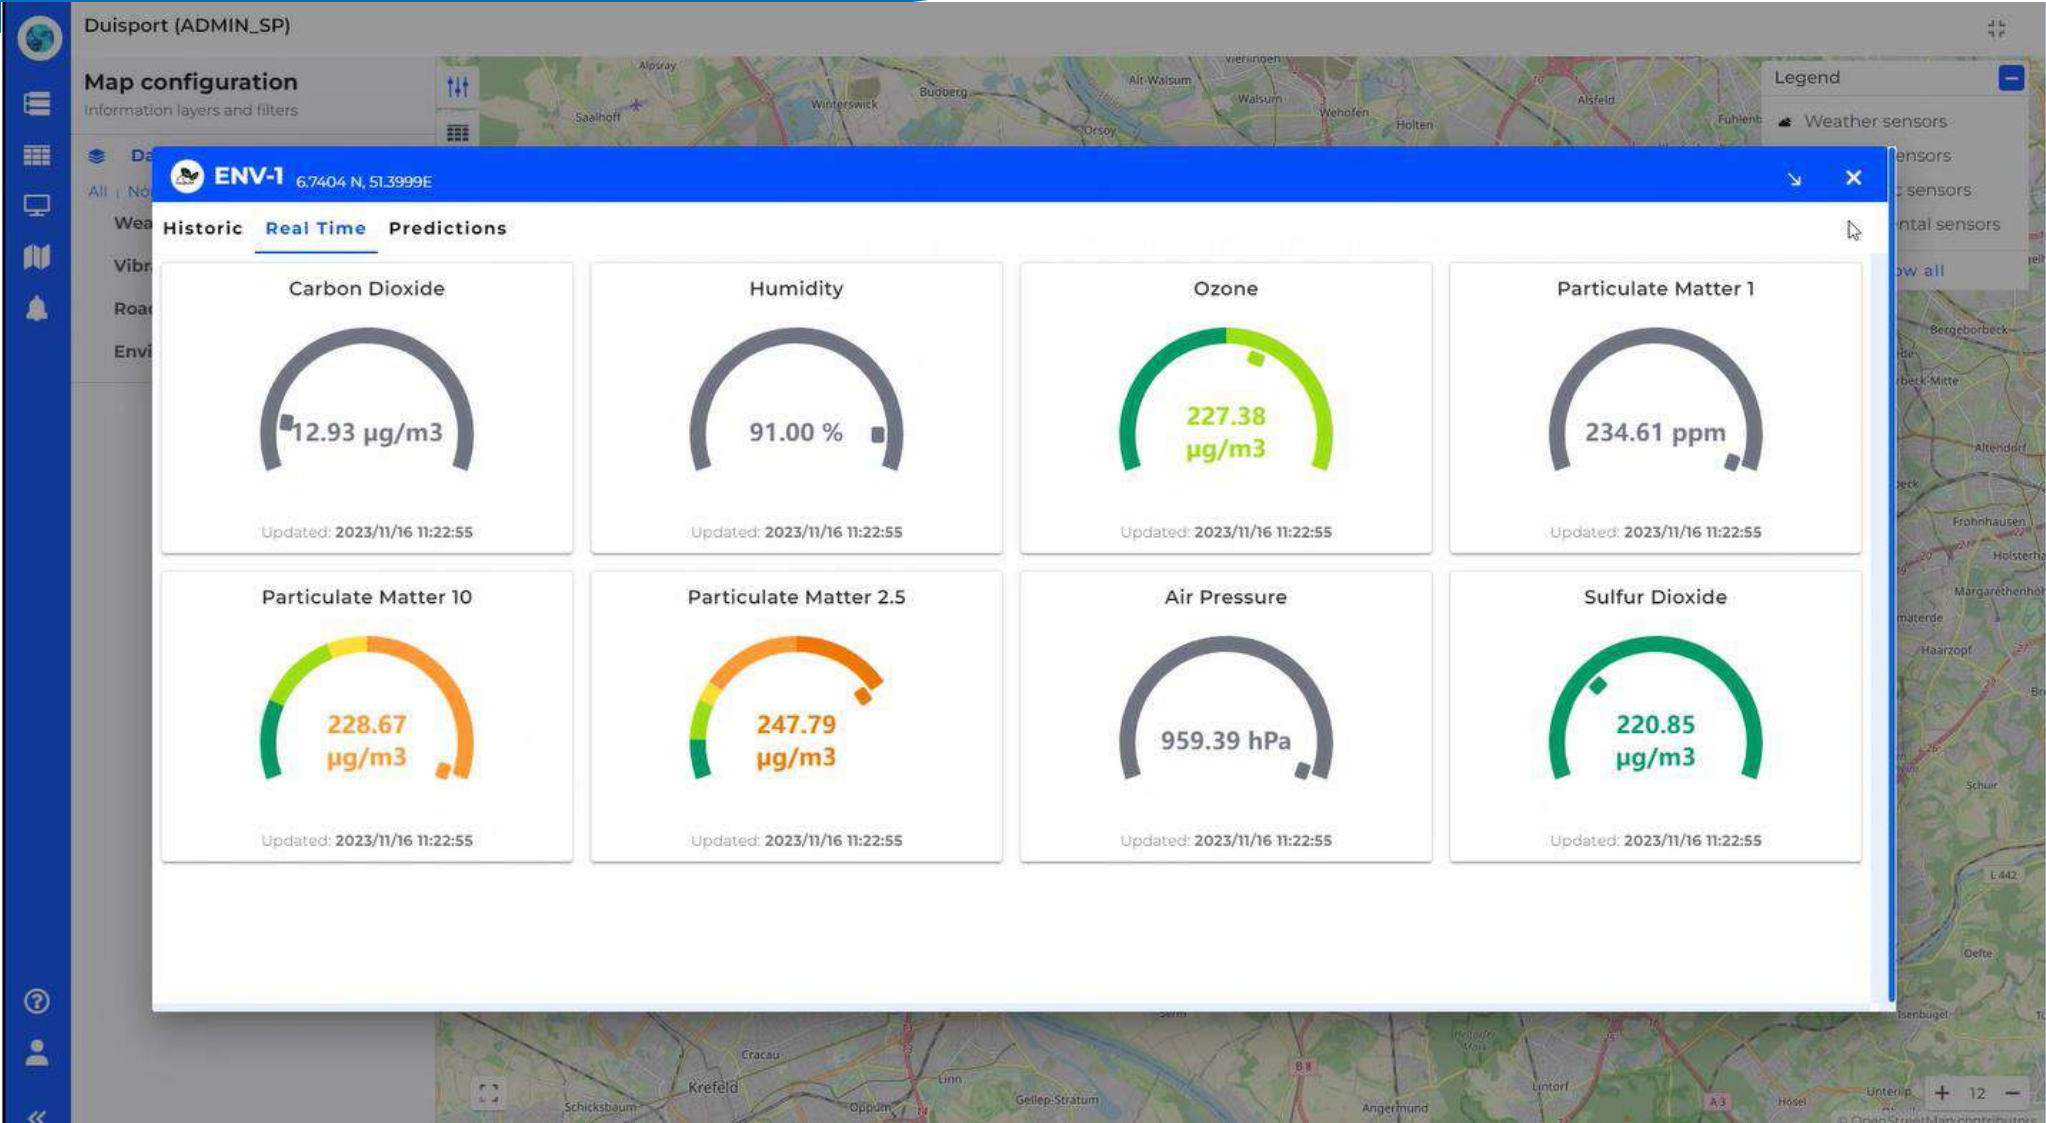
Duisport (ADMIN_SP)

Map configuration
Information layers and filters

Da
All | No
Wea
Vibr
Roa
Envi

Legend
Weather sensors
ensors
sensors
ntal sensors
w all

ENV-1 6.7404 N, 51.3999E

Historic Real Time Predictions

| Carbon Dioxide | Humidity | Ozone | Particulate Matter 1 |
|---|---|---|---|
| 12.93 µg/m3 | 91.00 % | 227.38 µg/m3 | 234.61 ppm |
| Updated: 2023/11/16 11:22:55 | Updated: 2023/11/16 11:22:55 | Updated: 2023/11/16 11:22:55 | Updated: 2023/11/16 11:22:55 |

| Particulate Matter 10 | Particulate Matter 2.5 | Air Pressure | Sulfur Dioxide |
|---|---|---|---|
| 228.67 µg/m3 | 247.79 µg/m3 | 959.39 hPa | 220.85 µg/m3 |
| Updated: 2023/11/16 11:22:55 | Updated: 2023/11/16 11:22:55 | Updated: 2023/11/16 11:22:55 | Updated: 2023/11/16 11:22:55 |

Alpsray Saalhoff Winterswick Budberg Alt-Walsum Walsum Wehofen Orsoy Holten Alsfeld Fuhlenb Vierlingen
Bergeborbeck Altendorf Frohnhausen Holsterh Margarethenhof Haarzopf Schuir Oefte Isenbügel L 442
Cracau Krefeld Schicksbaum Oppum Linn Gellep-Stratum Angermund Lintorf Hösel Unterip B 8 A 3 A 3
12